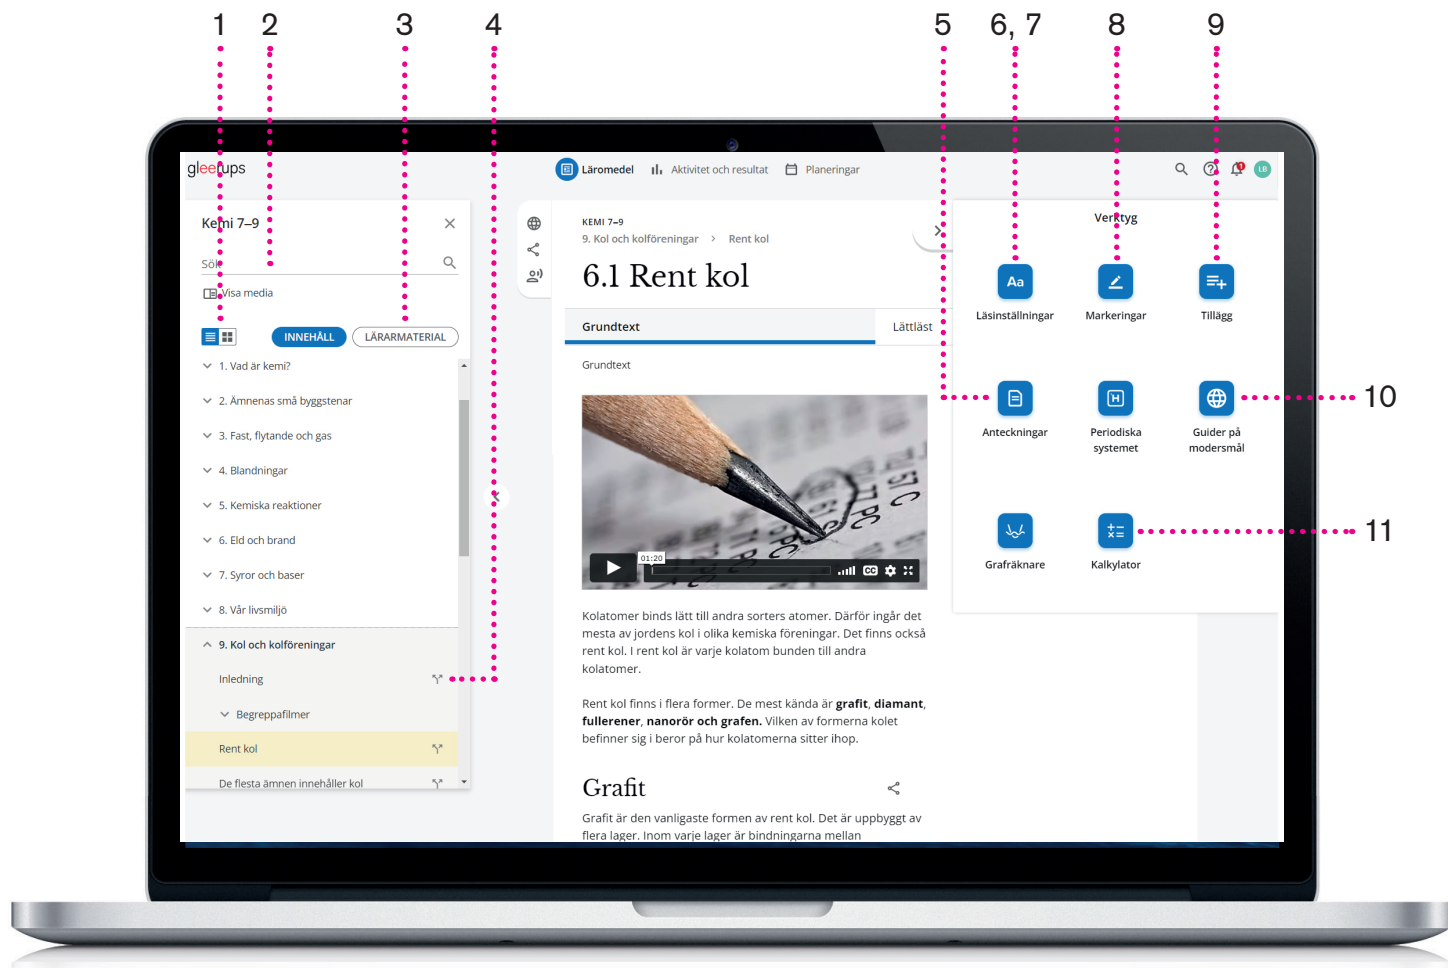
1 2 3 4 5 6, 7 8 9

gleerups

Läromedel Aktivitet och resultat Planeringar

LB

Kemi 7–9

Sök

Visa media

INNEHÅLL LÄRARMATERIAL

1. Vad är kemi?
2. Ämnenas små byggstenar
3. Fast, flytande och gas
4. Blandningar
5. Kemiska reaktioner
6. Eld och brand
7. Syror och baser
8. Vår livsmiljö
9. Kol och kolföreningar
Inledning
Begreppafilmer
Rent kol
De flesta ämnen innehåller kol

KEMI 7–9
9. Kol och kolföreningar › Rent kol

6.1 Rent kol

Grundtext | Lättläst

Grundtext

01:20

Kolatomer binds lätt till andra sorters atomer. Därför ingår det mesta av jordens kol i olika kemiska föreningar. Det finns också rent kol. I rent kol är varje kolatom bunden till andra kolatomer.

Rent kol finns i flera former. De mest kända är **grafit**, **diamant**, **fullerener**, **nanorör och grafen.** Vilken av formerna kolet befinner sig i beror på hur kolatomerna sitter ihop.

Grafit

Grafit är den vanligaste formen av rent kol. Det är uppbyggt av flera lager. Inom varje lager är bindningarna mellan

Verktyg

Aa
Läsinställningar
Markeringar
Tillägg
Anteckningar
Periodiska systemet
Guider på modersmål
Grafräknare
Kalkylator

10

11